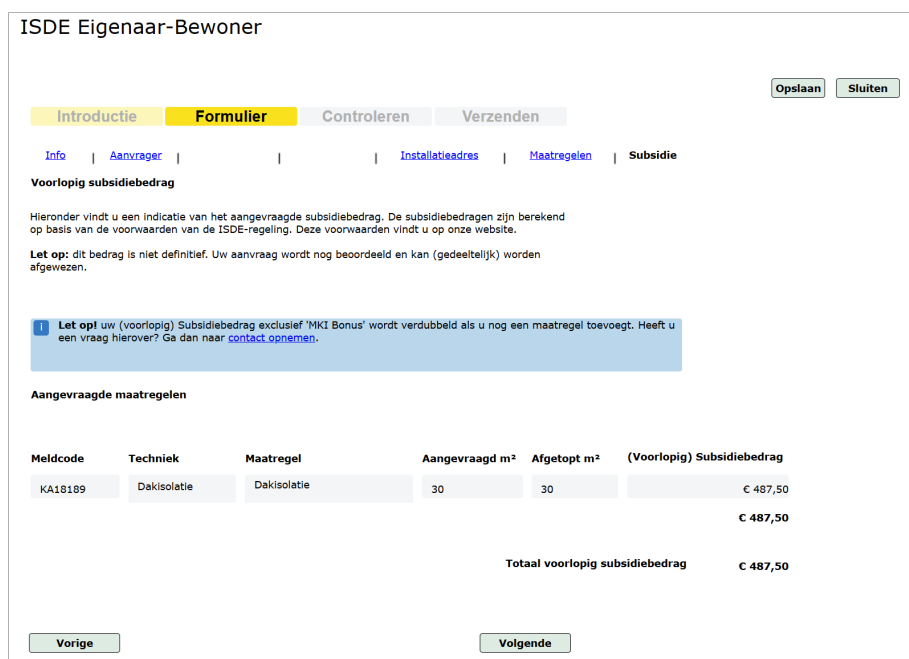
ISDE Eigenaar-Bewoner

Opslaan Sluiten

Introductie Formulier Controleren Verzenden

Info | Aanvrager | | | Installatieadres | Maatregelen | Subsidie

Voorlopig subsidiebedrag

Hieronder vindt u een indicatie van het aangevraagde subsidiebedrag. De subsidiebedragen zijn berekend op basis van de voorwaarden van de ISDE-regeling. Deze voorwaarden vindt u op onze website.

Let op: dit bedrag is niet definitief. Uw aanvraag wordt nog beoordeeld and kan (gedeeltelijk) worden afgewezen.

Let op! uw (voorlopig) Subsidiebedrag exclusief 'MKI Bonus' wordt verdubbeld als u nog een maatregel toevoegt. Heeft u een vraag hierover? Ga dan naar contact opnemen.

Aangevraagde maatregelen

| Meldcode | Techniek | Maatregel | Aangevraagd m² | Afgetopt m² | (Voorlopig) Subsidiebedrag |
|---|---|---|---|---|---|
| KA18189 | Dakisolatie | Dakisolatie | 30 | 30 | € 487,50 |
| | | | | | € 487,50 |

Totaal voorlopig subsidiebedrag € 487,50

Vorige Volgende